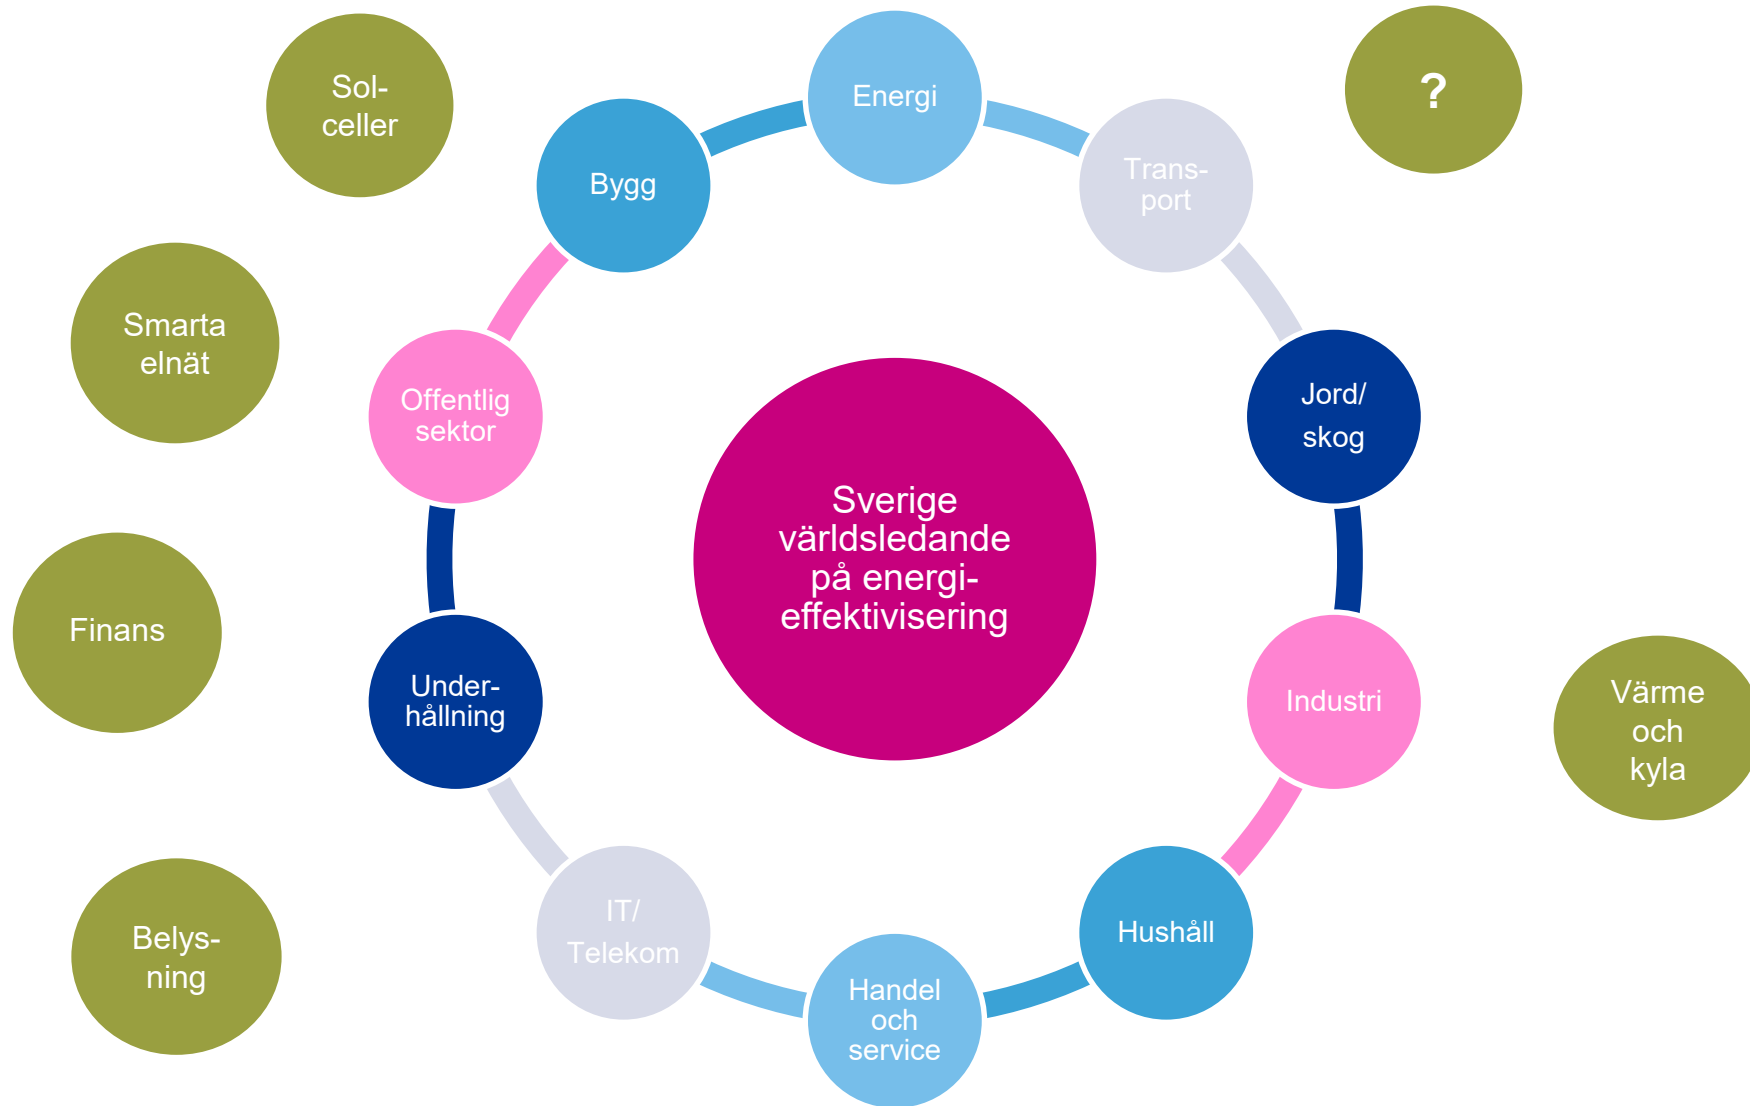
Sol-celler

Energi

?

Bygg

Trans-port

Smarta elnät

Offentlig sektor

Jord/ skog

Sverige världsledande på energi-effektivisering

Finans

Under-hållning

Industri

Värme och kyla

IT/ Telekom

Hushåll

Belys-ning

Handel och service